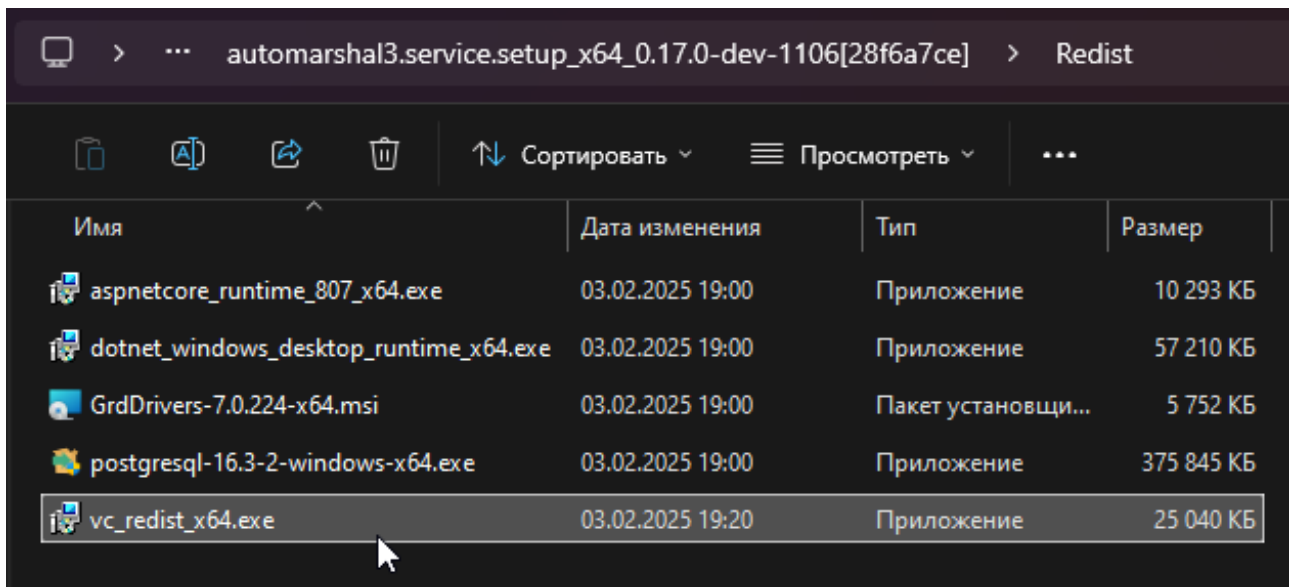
> ··· automarshal3.service.setup_x64_0.17.0-dev-1106[28f6a7ce] > Redist

Сортировать ˅ Просмотреть ˅ ···

| Имя | Дата изменения | Тип | Размер |
|---|---|---|---|
| aspnetcore_runtime_807_x64.exe | 03.02.2025 19:00 | Приложение | 10 293 КБ |
| dotnet_windows_desktop_runtime_x64.exe | 03.02.2025 19:00 | Приложение | 57 210 КБ |
| GrdDrivers-7.0.224-x64.msi | 03.02.2025 19:00 | Пакет установщи... | 5 752 КБ |
| postgresql-16.3-2-windows-x64.exe | 03.02.2025 19:00 | Приложение | 375 845 КБ |
| vc_redist_x64.exe | 03.02.2025 19:20 | Приложение | 25 040 КБ |